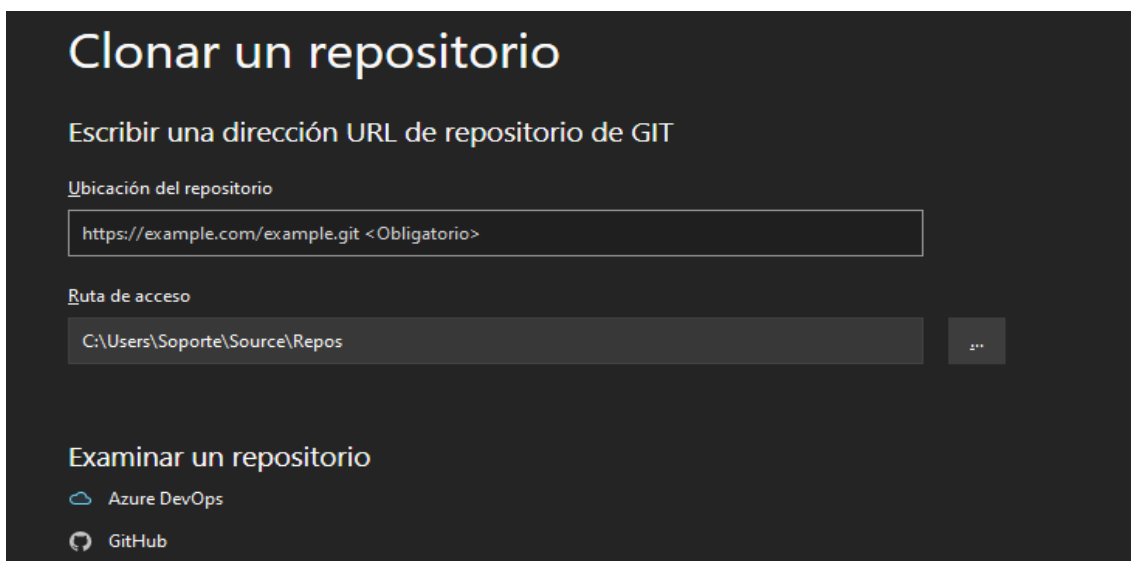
Clonar un repositorio

Escribir una dirección URL de repositorio de GIT

Ubicación del repositorio

https://example.com/example.git <Obligatorio>

Ruta de acceso

C:\Users\Soporte\Source\Repos

...

Examinar un repositorio

Azure DevOps

GitHub